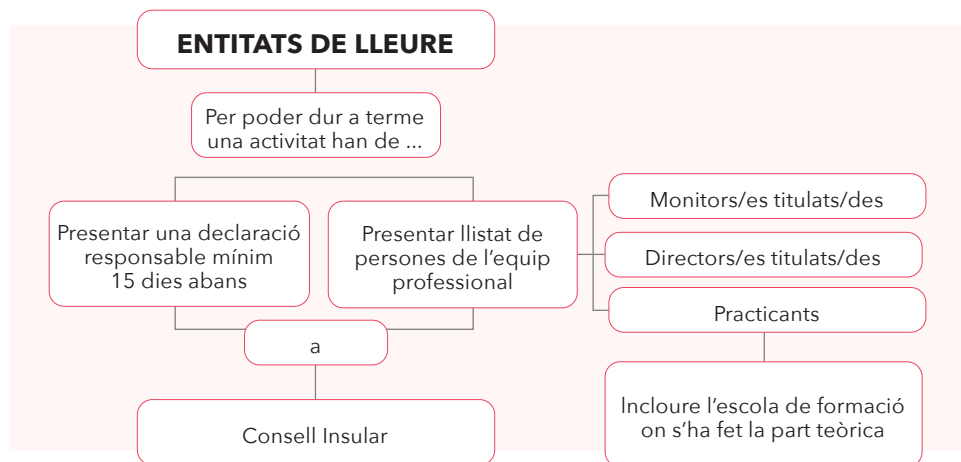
ENTITATS DE LLEURE

Per poder dur a terme una activitat han de ...

Presentar una declaració responsable mínim 15 dies abans

Presentar llistat de persones de l'equip professional

Monitors/es titulats/des

Directors/es titulats/des

Practicants

a

Incloure l'escola de formació on s'ha fet la part teòrica

Consell Insular